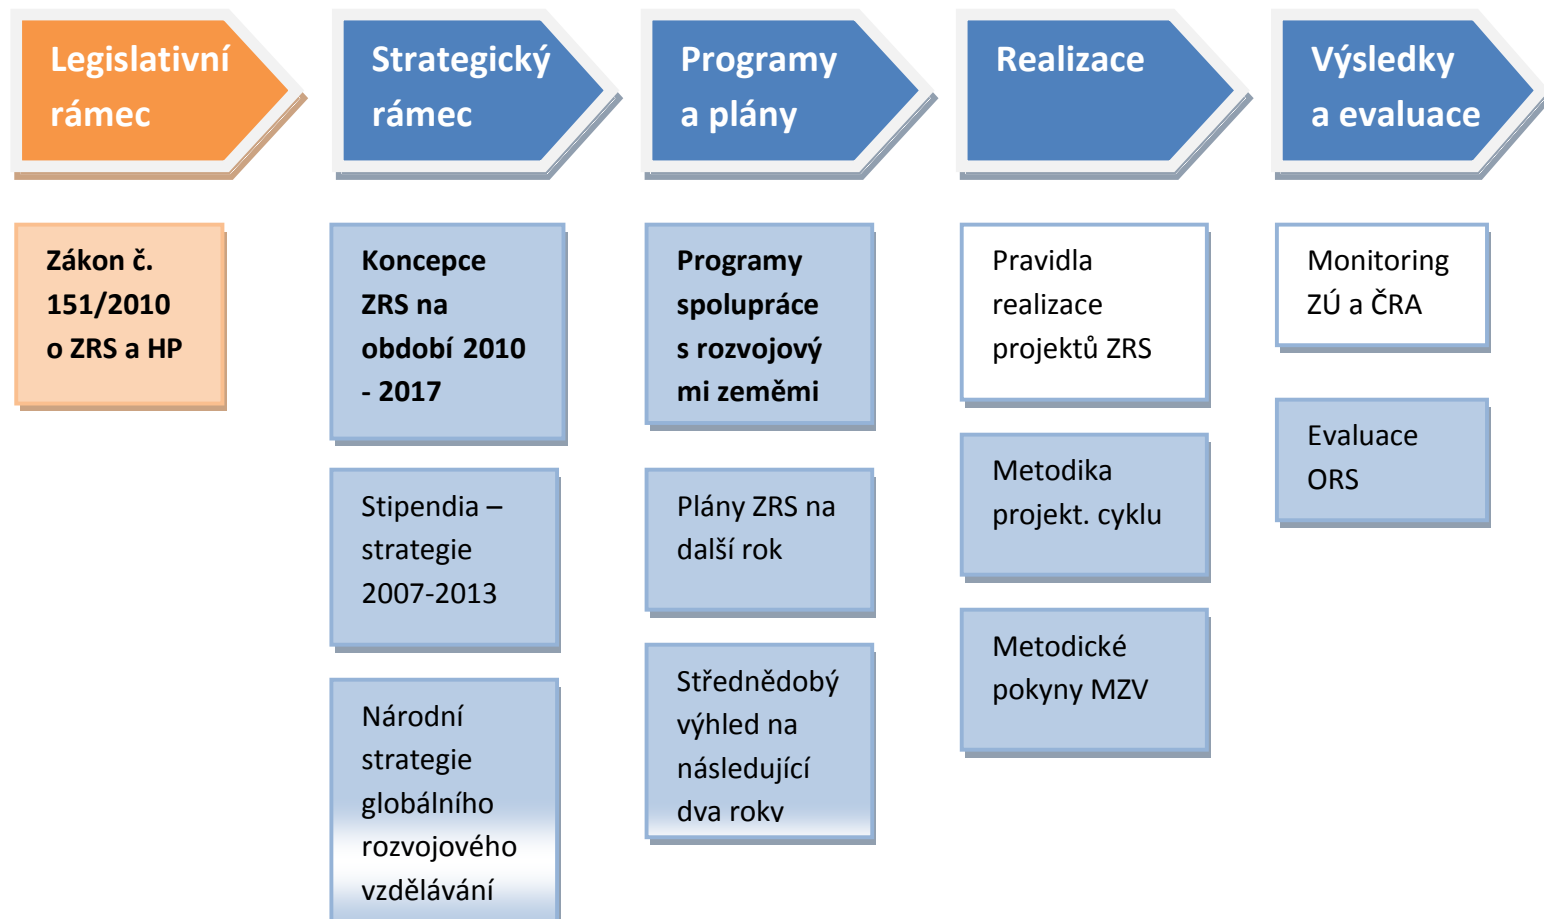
Legislativní rámec

Strategický rámec

Programy a plány

Realizace

Výsledky a evaluace

Zákon č. 151/2010 o ZRS a HP

Koncepce ZRS na období 2010 - 2017

Stipendia – strategie 2007-2013

Národní strategie globálního rozvojového vzdělávání

Programy spolupráce s rozvojový mi zeměmi

Plány ZRS na další rok

Střednědobý výhled na následující dva roky

Pravidla realizace projektů ZRS

Metodika projekt. cyklu

Metodické pokyny MZV

Monitoring ZÚ a ČRA

Evaluace ORS